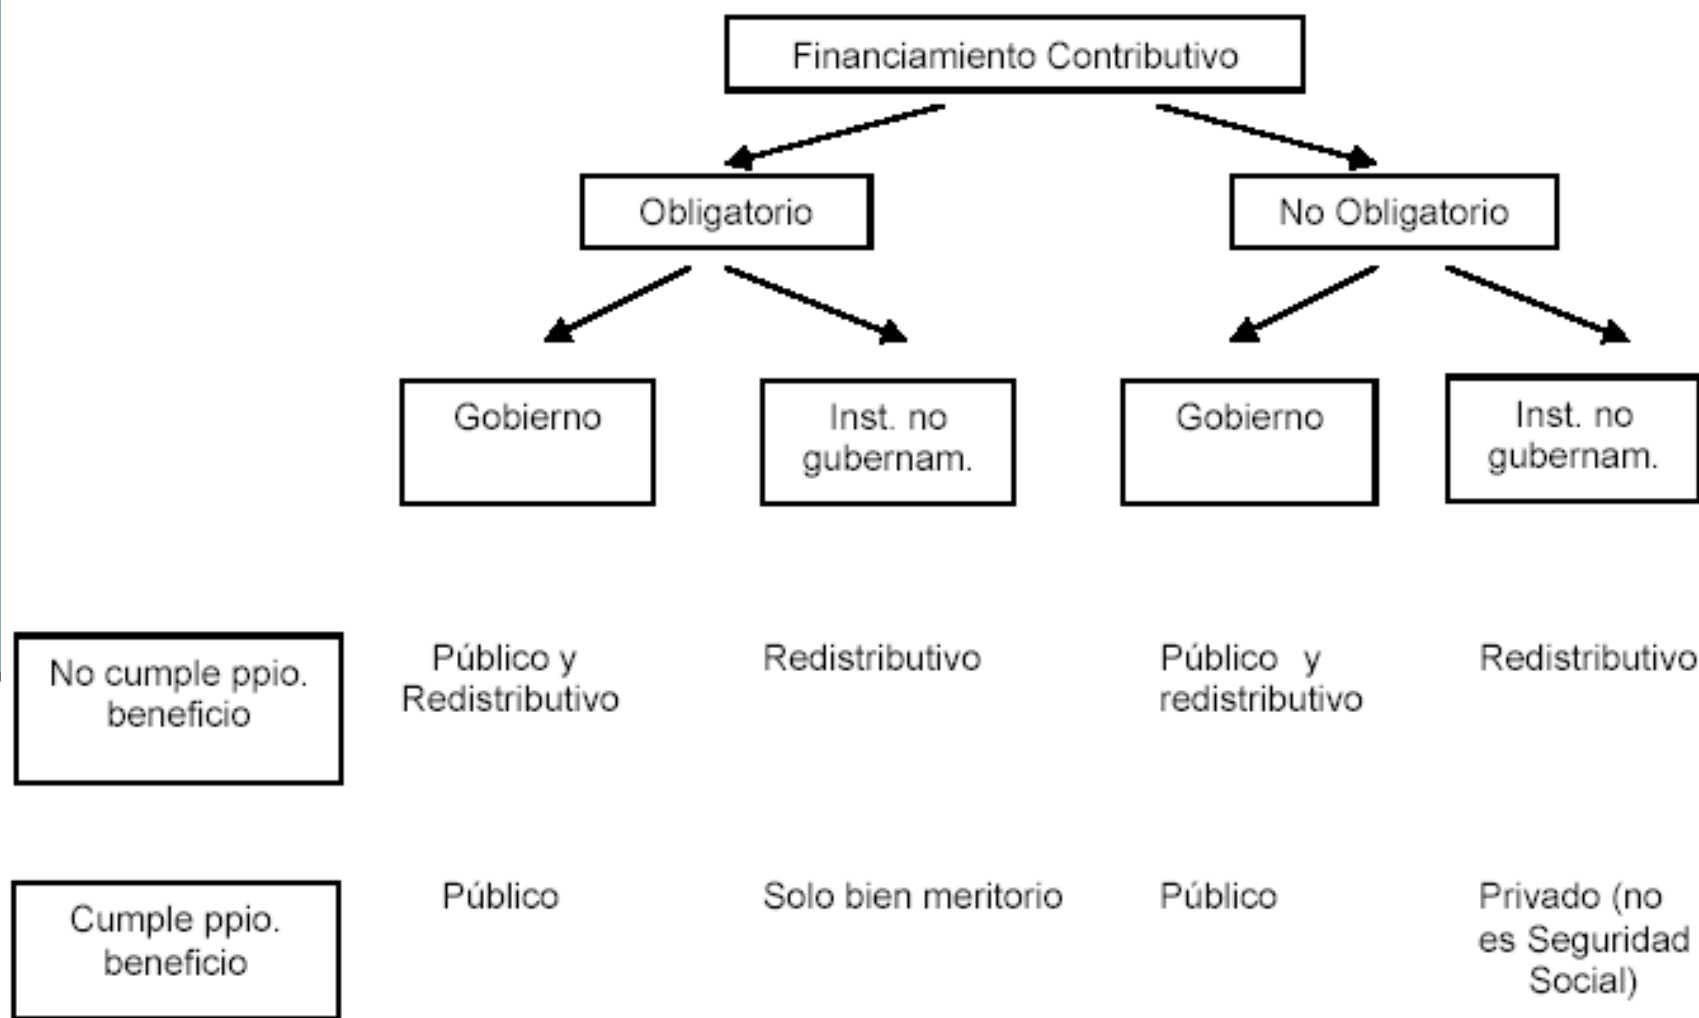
Financiamiento Contributivo

Obligatorio

No Obligatorio

Gobierno

Inst. no gubernam.

Gobierno

Inst. no gubernam.

No cumple ppio. beneficio

Público y Redistributivo

Redistributivo

Público y redistributivo

Redistributivo

Cumple ppio. beneficio

Público

Solo bien meritorio

Público

Privado (no es Seguridad Social)